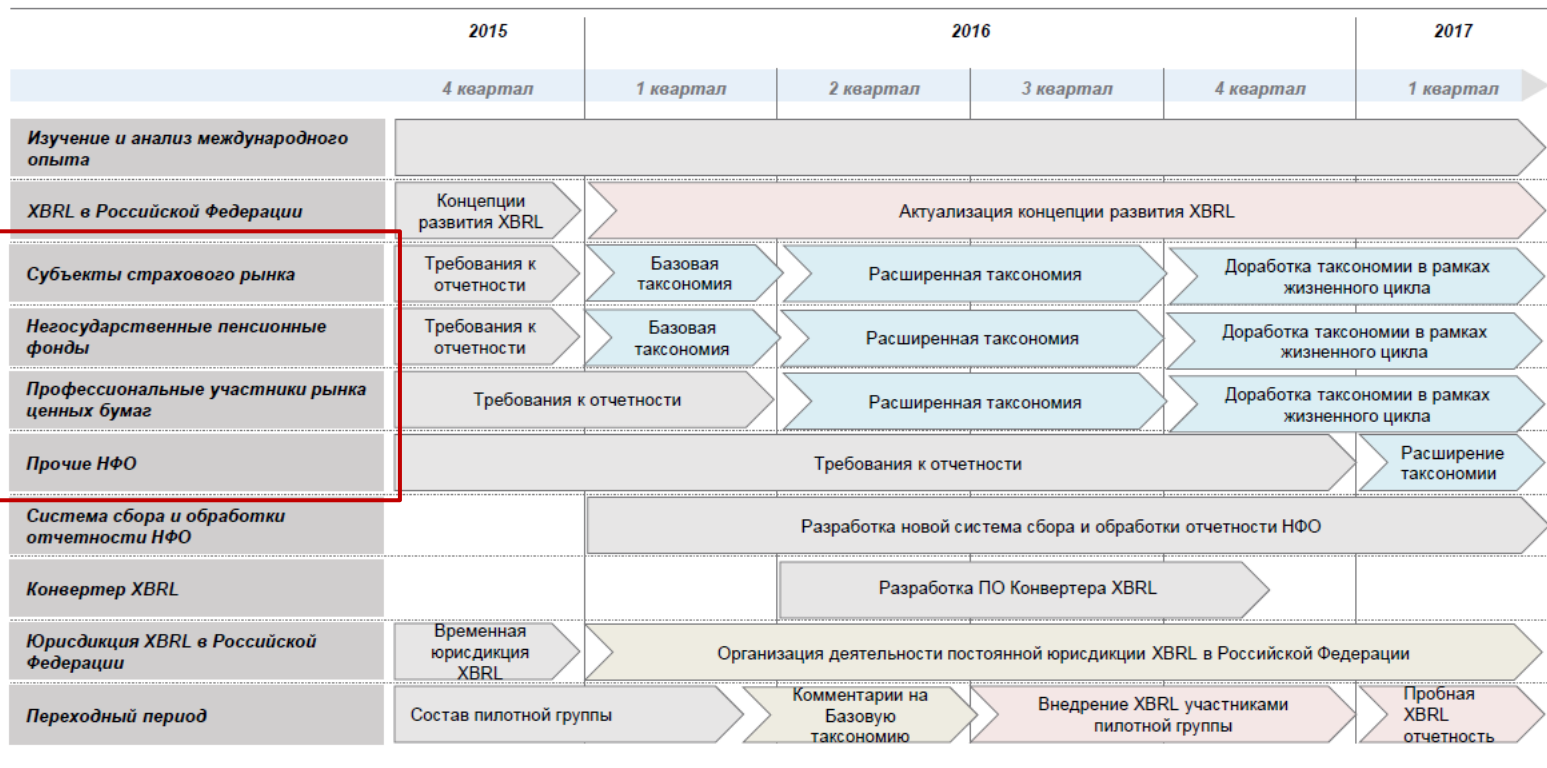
| | 2015 | 2016 | | | | 2017 |
|---|---|---|---|---|---|---|
| | 4 квартал | 1 квартал | 2 квартал | 3 квартал | 4 квартал | 1 квартал |
| Изучение и анализ международного опыта | | | | | | |
| XBRL в Российской Федерации | Концепции развития XBRL | Актуализация концепции развития XBRL | | | | |
| Субъекты страхового рынка | Требования к отчетности | Базовая таксономия | Расширенная таксономия | | Доработка таксономии в рамках жизненного цикла | |
| Негосударственные пенсионные фонды | Требования к отчетности | Базовая таксономия | Расширенная таксономия | | Доработка таксономии в рамках жизненного цикла | |
| Профессиональные участники рынка ценных бумаг | Требования к отчетности | | Расширенная таксономия | | Доработка таксономии в рамках жизненного цикла | |
| Прочие НФО | Требования к отчетности | | | | | Расширение таксономии |
| Система сбора и обработки отчетности НФО | | Разработка новой система сбора и обработки отчетности НФО | | | | |
| Конвертер XBRL | | | Разработка ПО Конвертера XBRL | | | |
| Юрисдикция XBRL в Российской Федерации | Временная юрисдикция XBRL | Организация деятельности постоянной юрисдикции XBRL в Российской Федерации | | | | |
| Переходный период | Состав пилотной группы | | Комментарии на Базовую таксономию | Внедрение XBRL участниками пилотной группы | | Пробная XBRL отчетность |